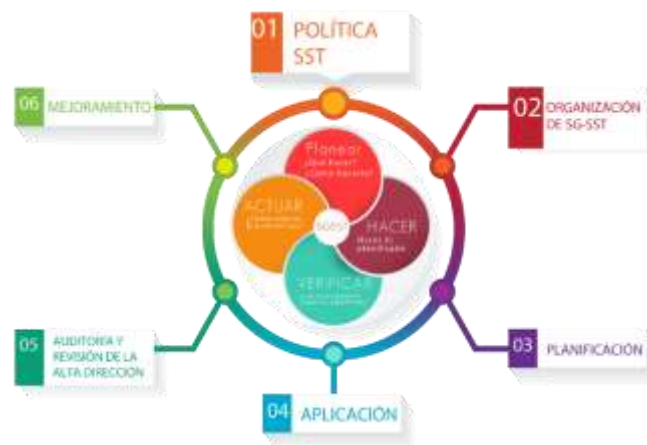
01 POLÍTICA SST

06 MEJORAMIENTO

02 ORGANIZACIÓN DE SG-SST

Planear
¿Qué hacer?
¿Cómo hacerlo?

ACTUAR
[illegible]

SGSST

HACER
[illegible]

VERIFICAR
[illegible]

05 AUDITORIA Y REVISIÓN DE LA ALTA DIRECCIÓN

03 PLANIFICACIÓN

04 APLICACIÓN